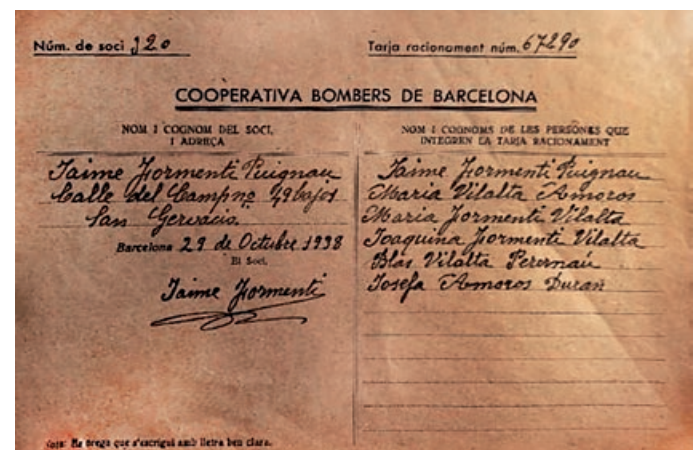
Núm. de soci 120

Tarja racionament núm. 67290

COOPERATIVA BOMBERS DE BARCELONA

NOM I COGNOM DEL SOCI, I ADREÇA

Jaime Jormenti Puignau
Calle del Campo nº 49 bajos
San Gervasio

Barcelona 29 de Octubre 1938

El Soci,

Jaime Jormenti

NOM I COGNOMS DE LES PERSONES QUE INTEGREN LA TARJA RACIONAMENT

Jaime Jormenti Puignau
Maria Vilalta Amoros
Maria Jormenti Vilalta
Joaquina Jormenti Vilalta
Blas Vilalta Peremau
Josefa Amoros Duran

Nota: Es prega que s'escrigui amb lletra ben clara.